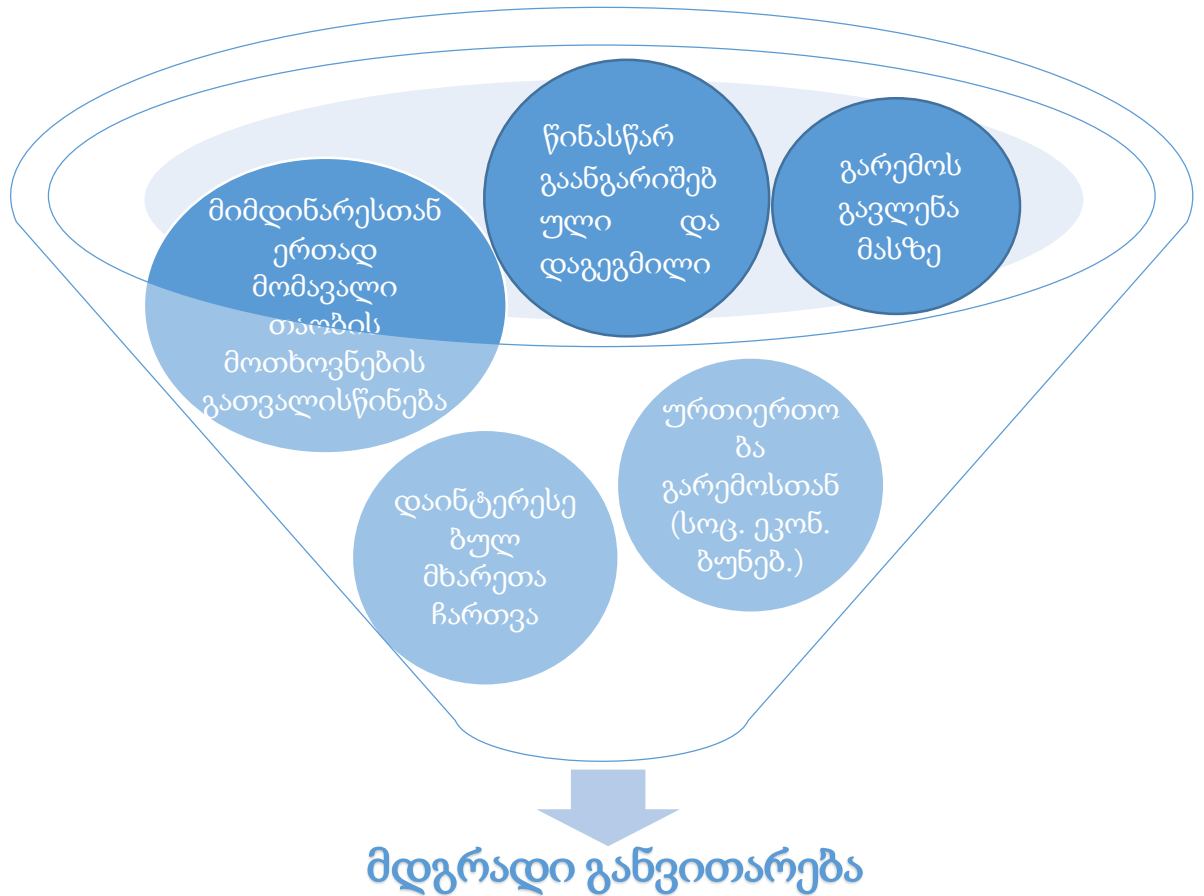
წინასწარ გაანგარიშებული და დაგეგმილი

გარემოს გავლენა მასზე

მიმდინარესთან ერთად მომავალი თაობის მოთხოვნების გათვალისწინება

ურთიერთობა გარემოსთან (სოც. ეკონ. ბუნებ.)

დაინტერესებულ მხარეთა ჩართვა

მდგრადი განვითარება